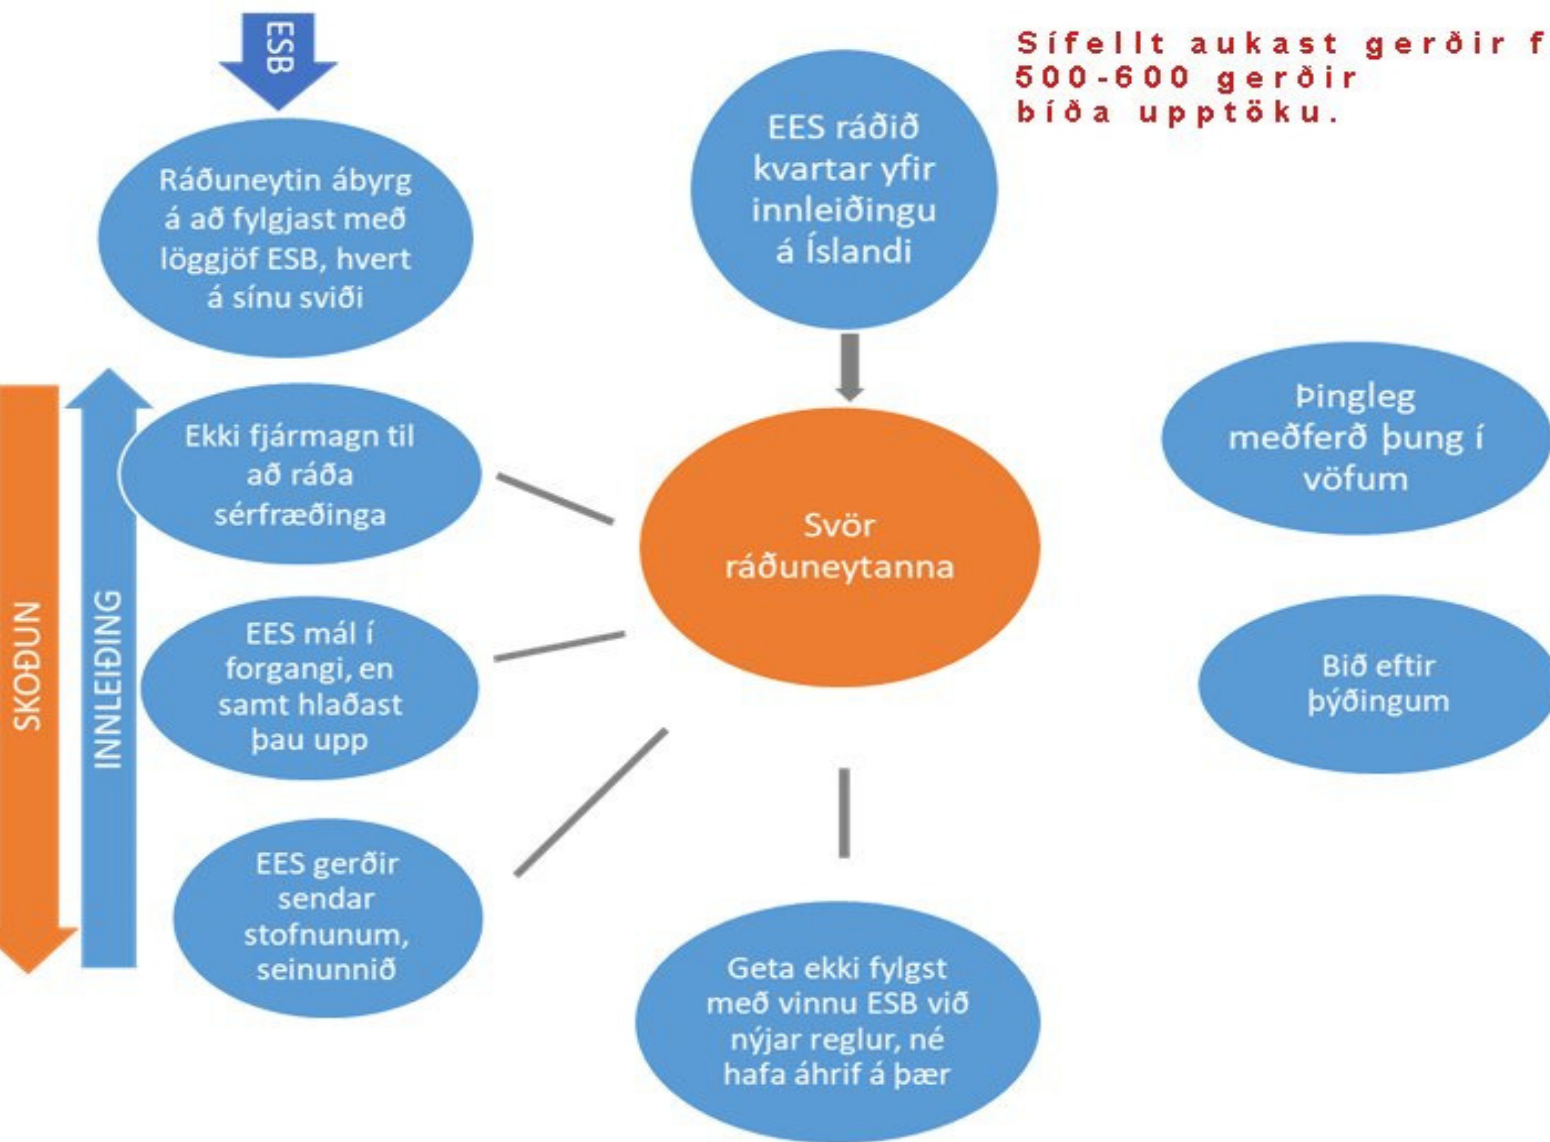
ESB

Ráðuneytin ábyrg á að fylgjast með löggjöf ESB, hvert á sínu sviði

Sífellt aukast gerðir f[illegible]
500-600 gerðir
bíða upptöku.

EES ráðið kvartar yfir innleiðingu á Íslandi

SKOÐUN

INNLEIÐING

Ekki fjármagn til að ráða sérfræðinga

Svör ráðuneytanna

Þingleg meðferð þung í vöfum

EES mál í forgangi, en samt hlaðast þau upp

Bið eftir þýðingum

EES gerðir sendar stofnunum, seinunnið

Geta ekki fylgst með vinnu ESB við nýjar reglur, né hafa áhrif á þær